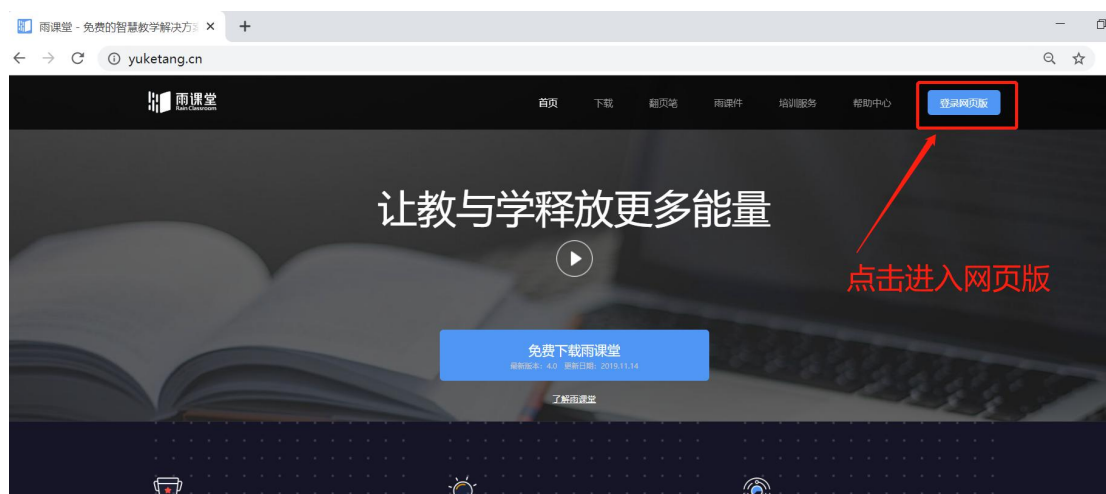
雨课堂 - 免费的智慧教学解决方案 ×

yuketang.cn

雨课堂
Rain Classroom

首页 下载 翻页笔 雨课件 培训服务 帮助中心 登录网页版

让教与学释放更多能量

点击进入网页版

免费下载雨课堂
最新版本：4.0 更新日期：2019.11.14

了解雨课堂